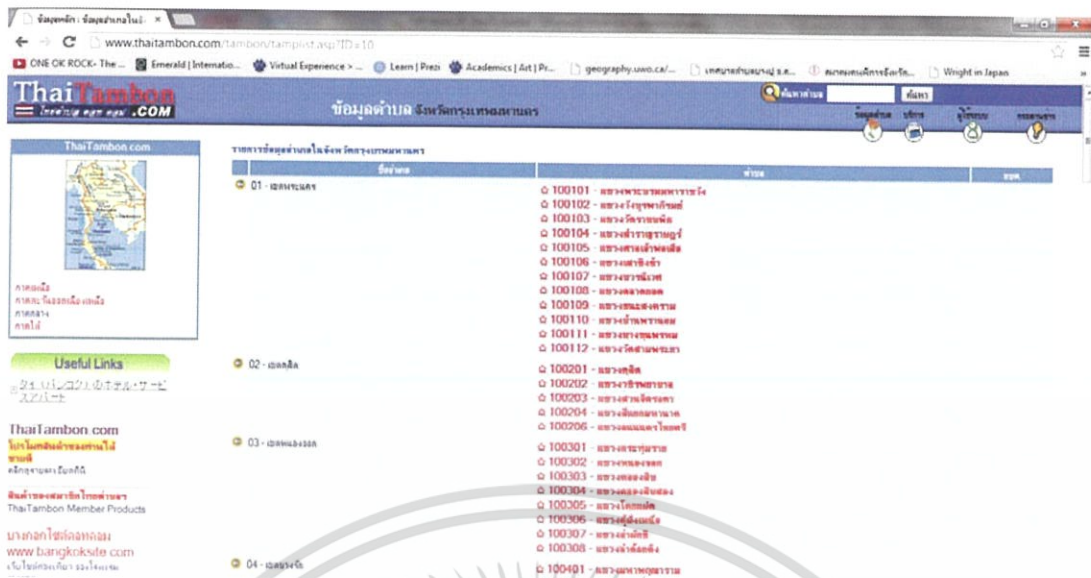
ข้อมูลหลัก : ข้อมูลตำบลในจั ×

www.thaitambon.com/tambon/tamplist.asp?ID=10

ONE OK ROCK- The ... Emerald | Internatio... Virtual Experience > ... Learn | Prezi Academics | Art | Pr... geography.uwo.ca/... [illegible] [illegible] Wright in Japan

ThaiTambon .COM

ข้อมูลตำบล จังหวัดกรุงเทพมหานคร

ค้นหาตำบล ค้นหา

ThaiTambon.com

รายการข้อมูลตำบลในจังหวัดกรุงเทพมหานคร

| ชื่ออำเภอ | ตำบล | ยอด |
|---|---|---|
| 01 - เขตพระนคร | 100101 - แขวงพระบรมมหาราชวัง<br>100102 - แขวงวังบูรพาภิรมย์<br>100103 - แขวงวัดราชบพิธ<br>100104 - แขวงสำราญราษฎร์<br>100105 - แขวงศาลเจ้าพ่อเสือ<br>100106 - แขวงเสาชิงช้า<br>100107 - แขวงบวรนิเวศ<br>100108 - แขวงตลาดยอด<br>100109 - แขวงชนะสงคราม<br>100110 - แขวงบ้านพานถม<br>100111 - แขวงบางขุนพรหม<br>100112 - แขวงวัดสามพระยา | |
| 02 - เขตดุสิต | 100201 - แขวงดุสิต<br>100202 - แขวงวชิรพยาบาล<br>100203 - แขวงสวนจิตรลดา<br>100204 - แขวงสี่แยกมหานาค<br>100206 - แขวงถนนนครไชยศรี | |
| 03 - เขตหนองจอก | 100301 - แขวงกระทุ่มราย<br>100302 - แขวงหนองจอก<br>100303 - แขวงคลองสิบ<br>100304 - แขวงคลองสิบสอง<br>100305 - แขวงโคกแฝด<br>100306 - แขวงคู้ฝั่งเหนือ<br>100307 - แขวงลำผักชี<br>100308 - แขวงลำต้อยติ่ง | |
| 04 - เขตบางรัก | 100401 - แขวงมหาพฤฒาราม | |

ภาคเหนือ
ภาคตะวันออกเฉียงเหนือ
ภาคกลาง
ภาคใต้

Useful Links

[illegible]

ThaiTambon.com
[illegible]
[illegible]

สินค้าของสมาชิกไทยตำบล
ThaiTambon Member Products

บางกอกไซต์ดอทคอม
www.bangkoksite.com
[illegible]